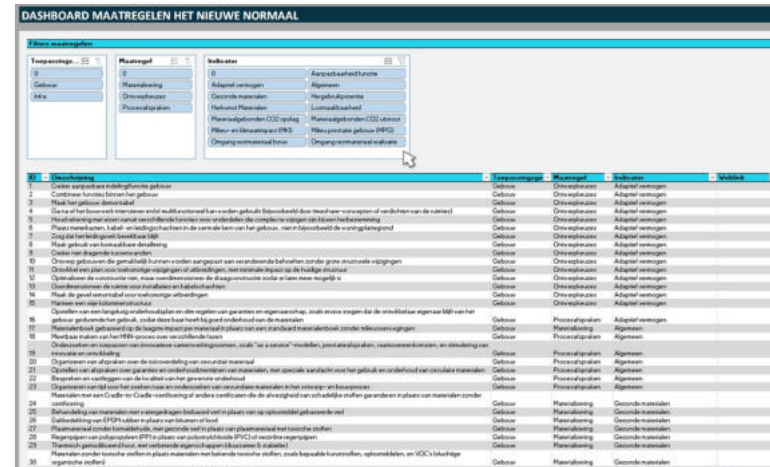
DASHBOARD MAATREGELEN HET NIEUWE NORMAAL

Filters maatregelen

Toepassingsg...
0
Gebouw
Infra

Maatregel
0
Materialisering
Ontwerpkeuzes
Procesafspraken

Indicator
0
Aanpasbaarheid functie
Adaptief vermogen
Algemeen
Gezonde materialen
Hergebruikpotentie
Herkomst Materialen
Losmaakbaarheid
Materiaalgebonden CO2 opslag
Materiaalgebonden CO2 uitstoot
Milieu- en klimaatimpact (MKI)
Milieuprestatie gebouw (MPG)
Omgang restmateriaal bouw
Omgang restmateriaal realisatie

| ID | Omschrijving | Toepassingsge | Maatregel | Indicator | Weblink |
|---|---|---|---|---|---|
| 1 | Creëer aanpasbare indeling/functie gebouw | Gebouw | Ontwerpkeuzes | Adaptief vermogen | |
| 2 | Combineer functies binnen het gebouw | Gebouw | Ontwerpkeuzes | Adaptief vermogen | |
| 3 | Maak het gebouw demontabel | Gebouw | Ontwerpkeuzes | Adaptief vermogen | |
| 4 | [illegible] | Gebouw | Ontwerpkeuzes | Adaptief vermogen | |
| 5 | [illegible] | Gebouw | Ontwerpkeuzes | Adaptief vermogen | |
| 6 | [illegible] | Gebouw | Ontwerpkeuzes | Adaptief vermogen | |
| 7 | Zorg dat het dak goed bereikbaar blijft | Gebouw | Ontwerpkeuzes | Adaptief vermogen | |
| 8 | Maak gebruik van kortwaalkbare detaillering | Gebouw | Ontwerpkeuzes | Adaptief vermogen | |
| 9 | Creëer niet dragende binnenwanden | Gebouw | Ontwerpkeuzes | Adaptief vermogen | |
| 10 | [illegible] | Gebouw | Ontwerpkeuzes | Adaptief vermogen | |
| 11 | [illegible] | Gebouw | Ontwerpkeuzes | Adaptief vermogen | |
| 12 | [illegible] | Gebouw | Ontwerpkeuzes | Adaptief vermogen | |
| 13 | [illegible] | Gebouw | Ontwerpkeuzes | Adaptief vermogen | |
| 14 | Maak de gevel remontabel voor toekomstige uitbreidingen | Gebouw | Ontwerpkeuzes | Adaptief vermogen | |
| 15 | Hanteer een vrije kolommenstructuur | Gebouw | Ontwerpkeuzes | Adaptief vermogen | |
| 16 | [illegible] | Gebouw | Procesafspraken | Adaptief vermogen | |
| 17 | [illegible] | Gebouw | Materialisering | Algemeen | |
| 18 | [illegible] | Gebouw | Procesafspraken | Algemeen | |
| 19 | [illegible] | Gebouw | Procesafspraken | Algemeen | |
| 20 | Organiseren van afspraken over de retourverlening van secundair materiaal | Gebouw | Procesafspraken | Algemeen | |
| 21 | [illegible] | Gebouw | Procesafspraken | Algemeen | |
| 22 | Begroeten en vastleggen van de kwaliteit van het gevonden onderhoud | Gebouw | Procesafspraken | Algemeen | |
| 23 | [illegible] | Gebouw | Procesafspraken | Algemeen | |
| 24 | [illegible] | Gebouw | Materialisering | Gezonde materialen | |
| 25 | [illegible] | Gebouw | Materialisering | Gezonde materialen | |
| 26 | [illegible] | Gebouw | Materialisering | Gezonde materialen | |
| 27 | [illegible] | Gebouw | Materialisering | Gezonde materialen | |
| 28 | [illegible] | Gebouw | Materialisering | Gezonde materialen | |
| 29 | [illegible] | Gebouw | Materialisering | Gezonde materialen | |
| 30 | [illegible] | Gebouw | Materialisering | Gezonde materialen | |